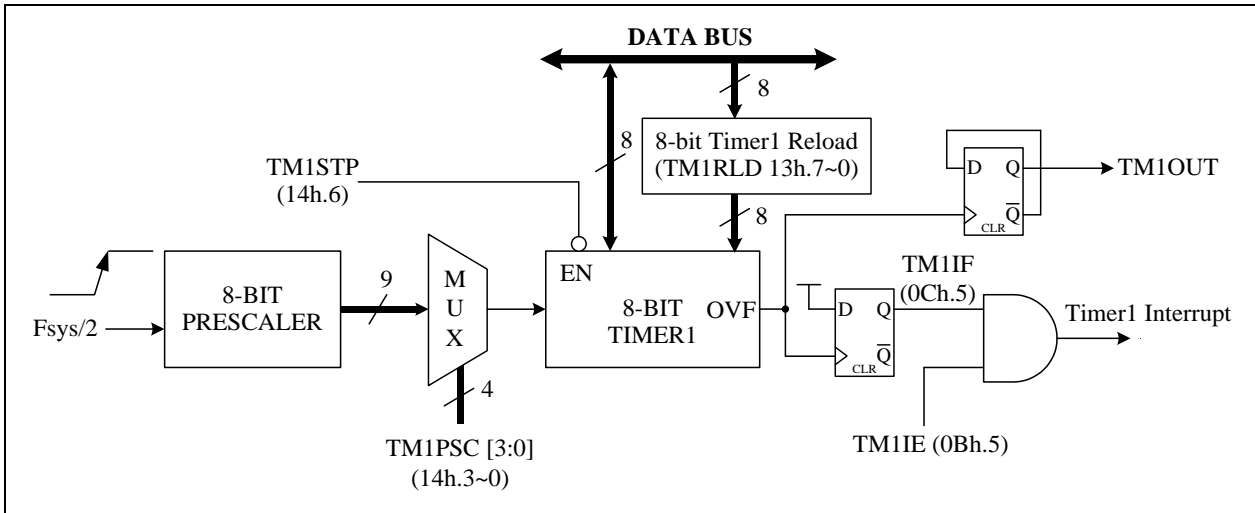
DATA BUS

8

8

8-bit Timer1 Reload
(TM1RLD 13h.7~0)

8

TM1STP
(14h.6)

D Q
CLR $\overline{Q}$

TM1OUT

8-BIT
PRESCALER

9

Fsys/2

M
U
X

4

TM1PSC [3:0]
(14h.3~0)

EN

8-BIT
TIMER1

OVF

D Q
CLR $\overline{Q}$

TM1IF
(0Ch.5)

Timer1 Interrupt

TM1IE (0Bh.5)